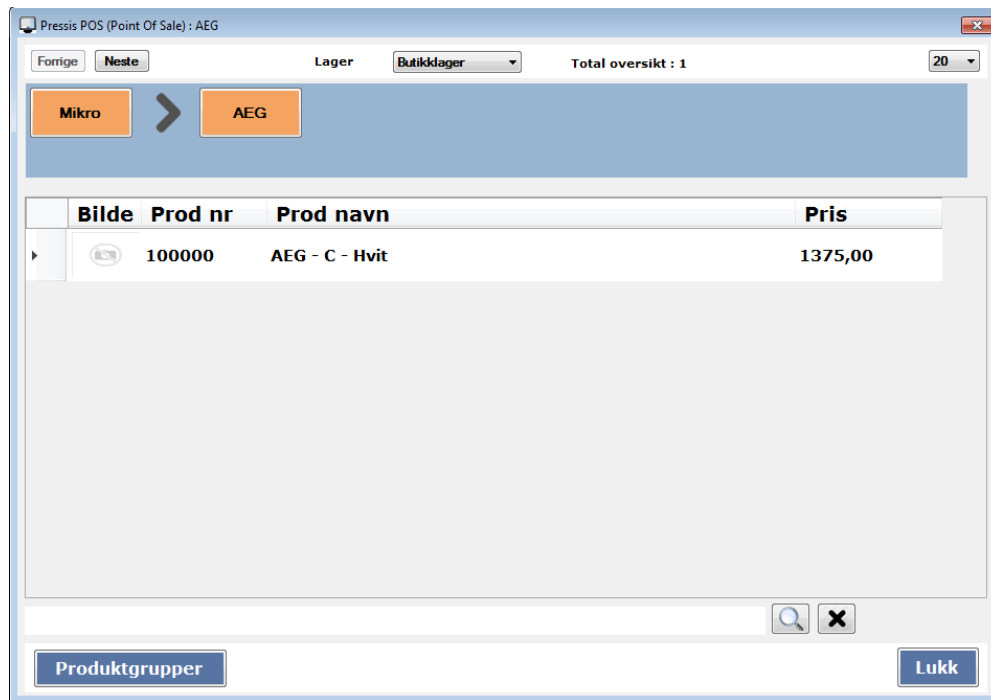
Pressis POS (Point Of Sale) : AEG

Forrige Neste Lager Butikklager Total oversikt : 1 20

Mikro AEG

| Bilde | Prod nr | Prod navn | Pris |
|---|---|---|---|
| | 100000 | AEG - C - Hvit | 1375,00 |

Produktgrupper Lukk